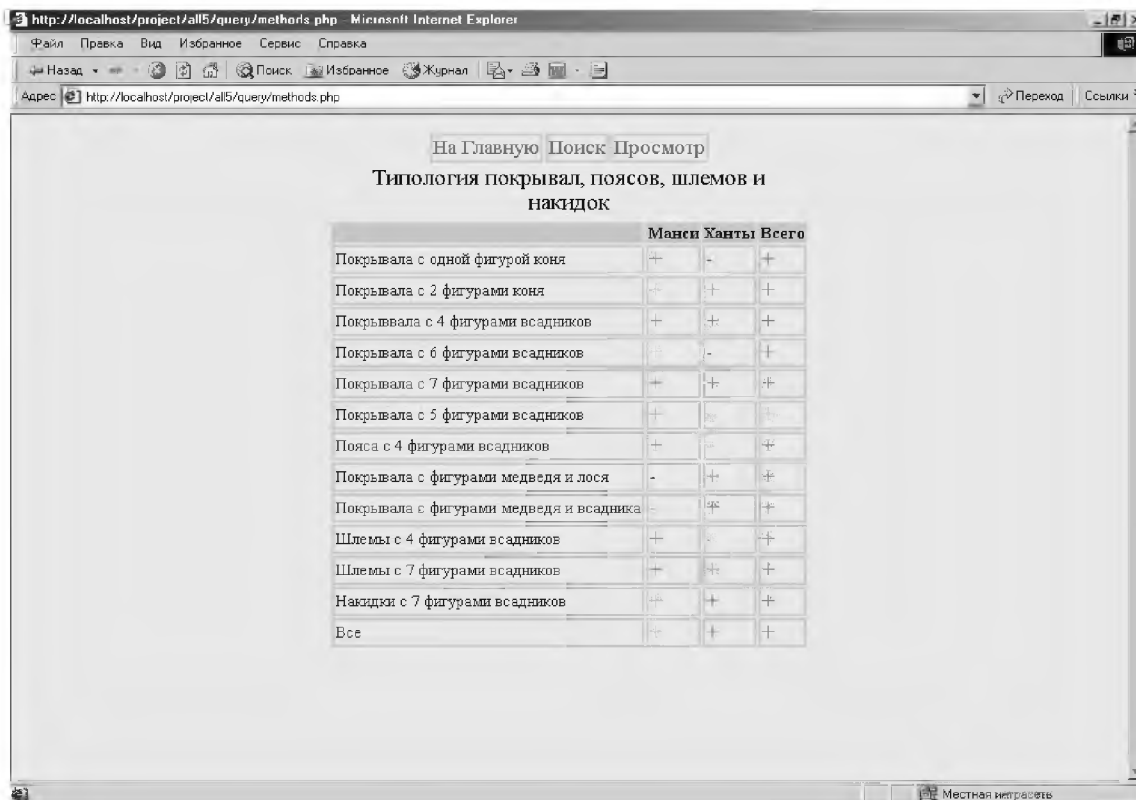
http://localhost/project/all5/query/methods.php - Microsoft Internet Explorer

Файл Правка Вид Избранное Сервис Справка

Назад Поиск Избранное Журнал

Адрес http://localhost/project/all5/query/methods.php Переход Ссылки

На Главную Поиск Просмотр

Типология покрывал, поясов, шлемов и накидок

| | Манси | Ханты | Всего |
|---|---|---|---|
| Покрывала с одной фигурой коня | + | - | + |
| Покрывала с 2 фигурами коня | + | + | + |
| Покрывввала с 4 фигурами всадников | + | + | + |
| Покрывала с 6 фигурами всадников | + | - | + |
| Покрывала с 7 фигурами всадников | + | + | + |
| Покрывала с 5 фигурами всадников | + | - | + |
| Пояса с 4 фигурами всадников | + | - | + |
| Покрывала с фигурами медведя и лося | - | + | + |
| Покрывала с фигурами медведя и всадника | - | + | + |
| Шлемы с 4 фигурами всадников | + | - | + |
| Шлемы с 7 фигурами всадников | + | + | + |
| Накидки с 7 фигурами всадников | + | + | + |
| Все | + | + | + |

Местная интрасеть